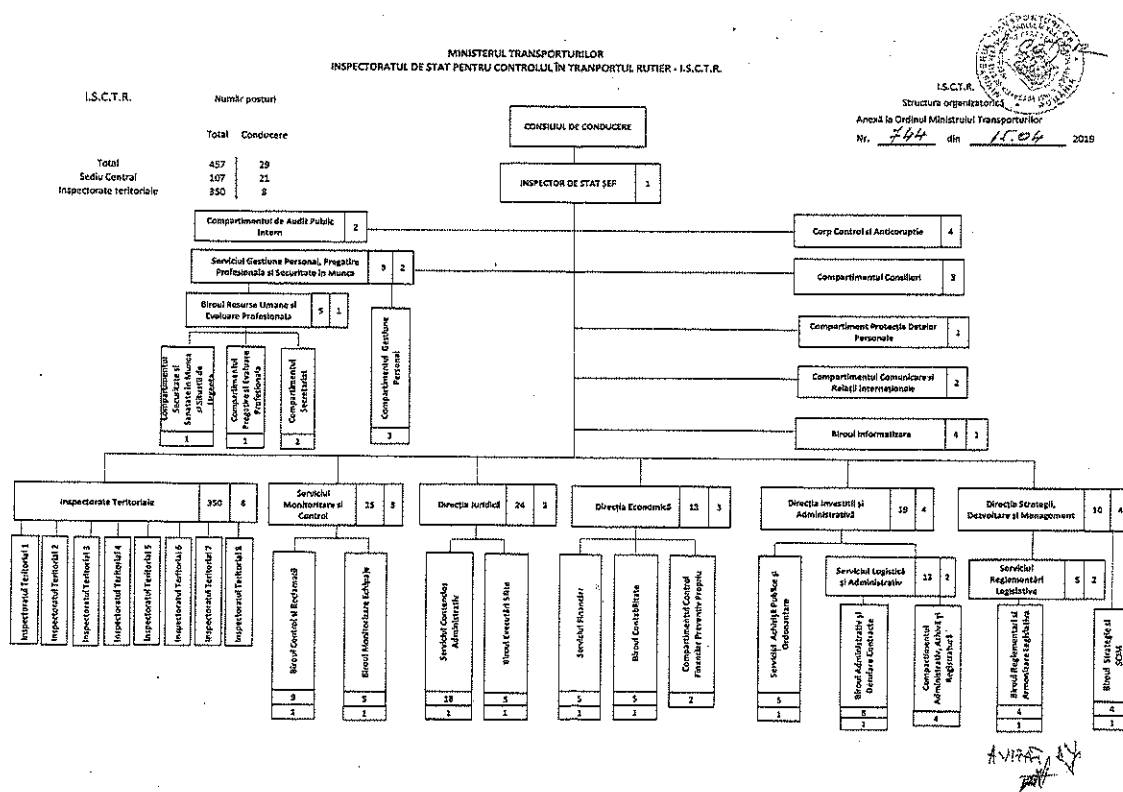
MINISTERUL TRANSPORTURILOR
INSPECTORATUL DE STAT PENTRU CONTROLUL ÎN TRANPORTUL RUTIER - I.S.C.T.R.

I.S.C.T.R.
Structura organizatorică
Anexă la Ordinul Ministrului Transporturilor
Nr. 744 din 15.04 2019

I.S.C.T.R. Număr posturi

| | Total | Conducere |
|---|---|---|
| Total | 457 | 29 |
| Sediu Central | 107 | 21 |
| Inspectorate teritoriale | 350 | 8 |

CONSILIUL DE CONDUCERE

INSPECTOR DE STAT ȘEF 1

Compartimentul de Audit Public Intern 2

Serviciul Gestiune Personal, Pregatire Profesionala si Securitate in Munca 9 2

Biroul Resurse Umane si Evaluare Profesionala 5 1

Compartimentul Securitate si Sanatate in Munca si Situatii de Urgenta 1

Compartimentul Pregatire si Evaluare Profesionala 1

Compartimentul Secretariat 2

Compartimentul Gestiune Personal 3

Corp Control si Anticoruptie 4

Compartimentul Consilieri 3

Compartiment Protecția Datelor Personale 2

Compartimentul Comunicare si Relații Internaționale 2

Biroul Informatizare 4 1

Inspectorate Teritoriale 350 8

Inspectoratul Teritorial 1
Inspectoratul Teritorial 2
Inspectoratul Teritorial 3
Inspectoratul Teritorial 4
Inspectoratul Teritorial 5
Inspectoratul Teritorial 6
Inspectoratul Teritorial 7
Inspectoratul Teritorial 8

Serviciul Monitorizare si Control 15 3

Biroul Control si Reclamații 9 1

Biroul Monitorizare Echipaje 5 1

Direcția Juridică 24 2

Serviciul Contencios Administrativ 18 1

Biroul Executări Silite 5 1

Direcția Economică 12 3

Serviciul Financiar 5 1

Biroul Contabilitate 5 1

Compartimentul Control Financiar Preventiv Propriu 2

Direcția Investiții și Administrativă 19 4

Serviciul Achiziții Publice și Ordonanțare 6 1

Serviciul Logistică și Administrativ 12 2

Biroul Administrativ și Derulare Contracte 8 1

Compartimentul Administrare Arhivă și Registratură 4

Direcția Strategii, Dezvoltare și Management 10 4

Serviciul Reglementări Legislative 5 2

Biroul Reglementări și Armonizare Legislativă 4 1

Biroul Strategie și SCIM 4 1

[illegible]